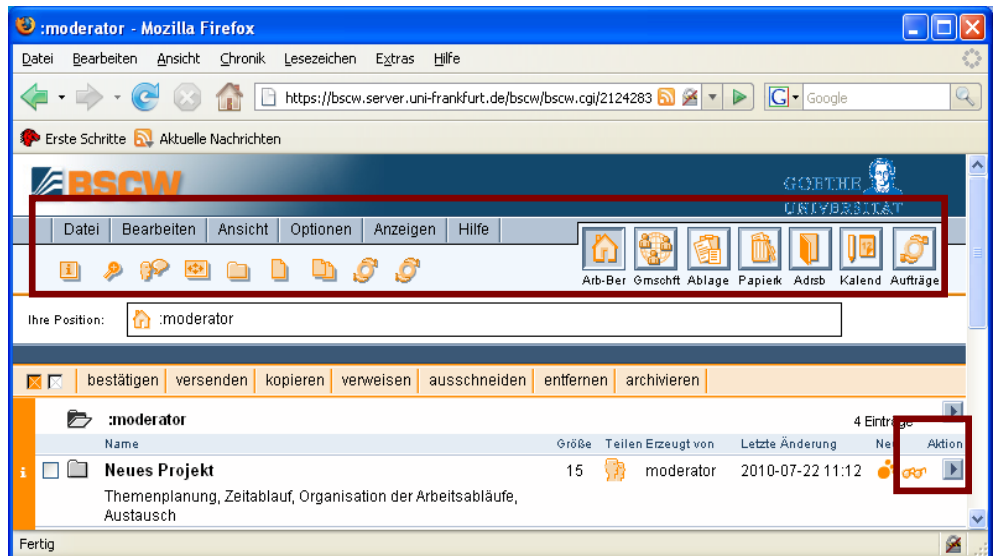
:moderator - Mozilla Firefox

Datei Bearbeiten Ansicht Chronik Lesezeichen Extras Hilfe

https://bscw.server.uni-frankfurt.de/bscw/bscw.cgi/2124283

Google

Erste Schritte Aktuelle Nachrichten

BSCW

GOETHE UNIVERSITÄT

Datei Bearbeiten Ansicht Optionen Anzeigen Hilfe

Arb-Ber Gmschft Ablage Papierk Adrsb Kalend Aufträge

Ihre Position: :moderator

bestätigen versenden kopieren verweisen ausschneiden entfernen archivieren

:moderator

4 Einträge

Name Größe Teilen Erzeugt von Letzte Änderung Neu Aktion

Neues Projekt 15 moderator 2010-07-22 11:12

Themenplanung, Zeitablauf, Organisation der Arbeitsabläufe, Austausch

Fertig